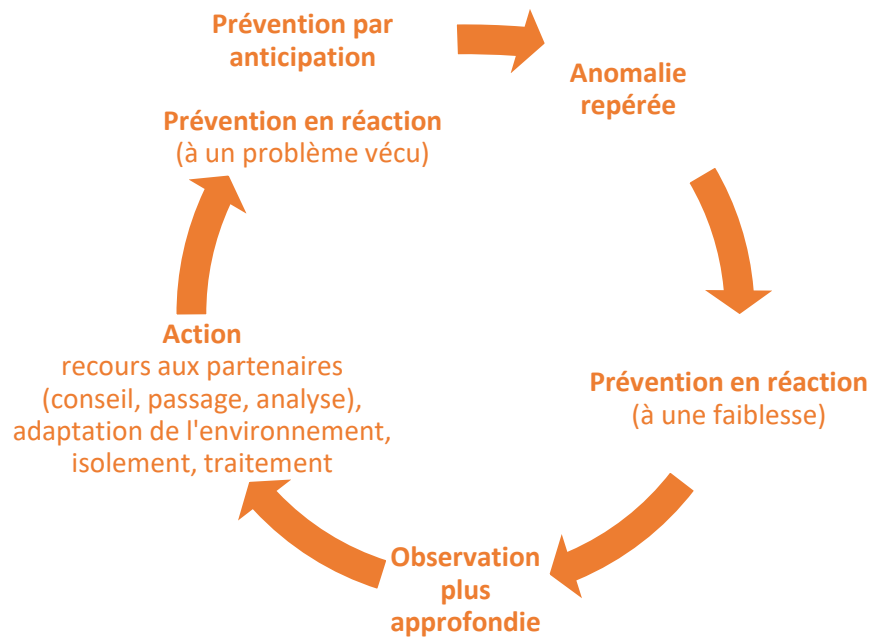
Prévention par anticipation

Anomalie repérée

Prévention en réaction
(à une faiblesse)

Observation plus approfondie

Action
recours aux partenaires (conseil, passage, analyse), adaptation de l'environnement, isolement, traitement

Prévention en réaction
(à un problème vécu)